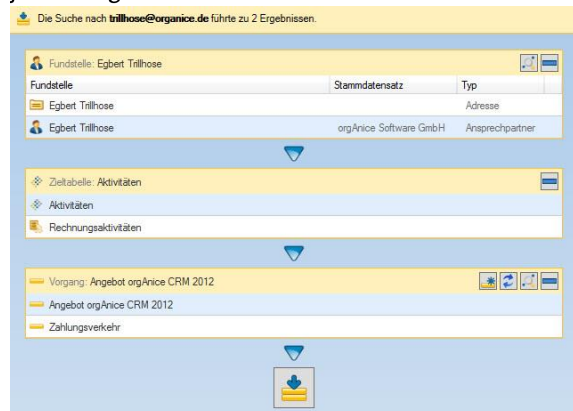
Die Suche nach **trillhose@organice.de** führte zu 2 Ergebnissen.

Fundstelle: Egbert Trillhose

| Fundstelle | Stammdatensatz | Typ |
|---|---|---|
| Egbert Trillhose | | Adresse |
| Egbert Trillhose | orgAnice Software GmbH | Ansprechpartner |

Zieltabelle: Aktivitäten

Aktivitäten

Rechnungsaktivitäten

Vorgang: Angebot orgAnice CRM 2012

Angebot orgAnice CRM 2012

Zahlungsverkehr